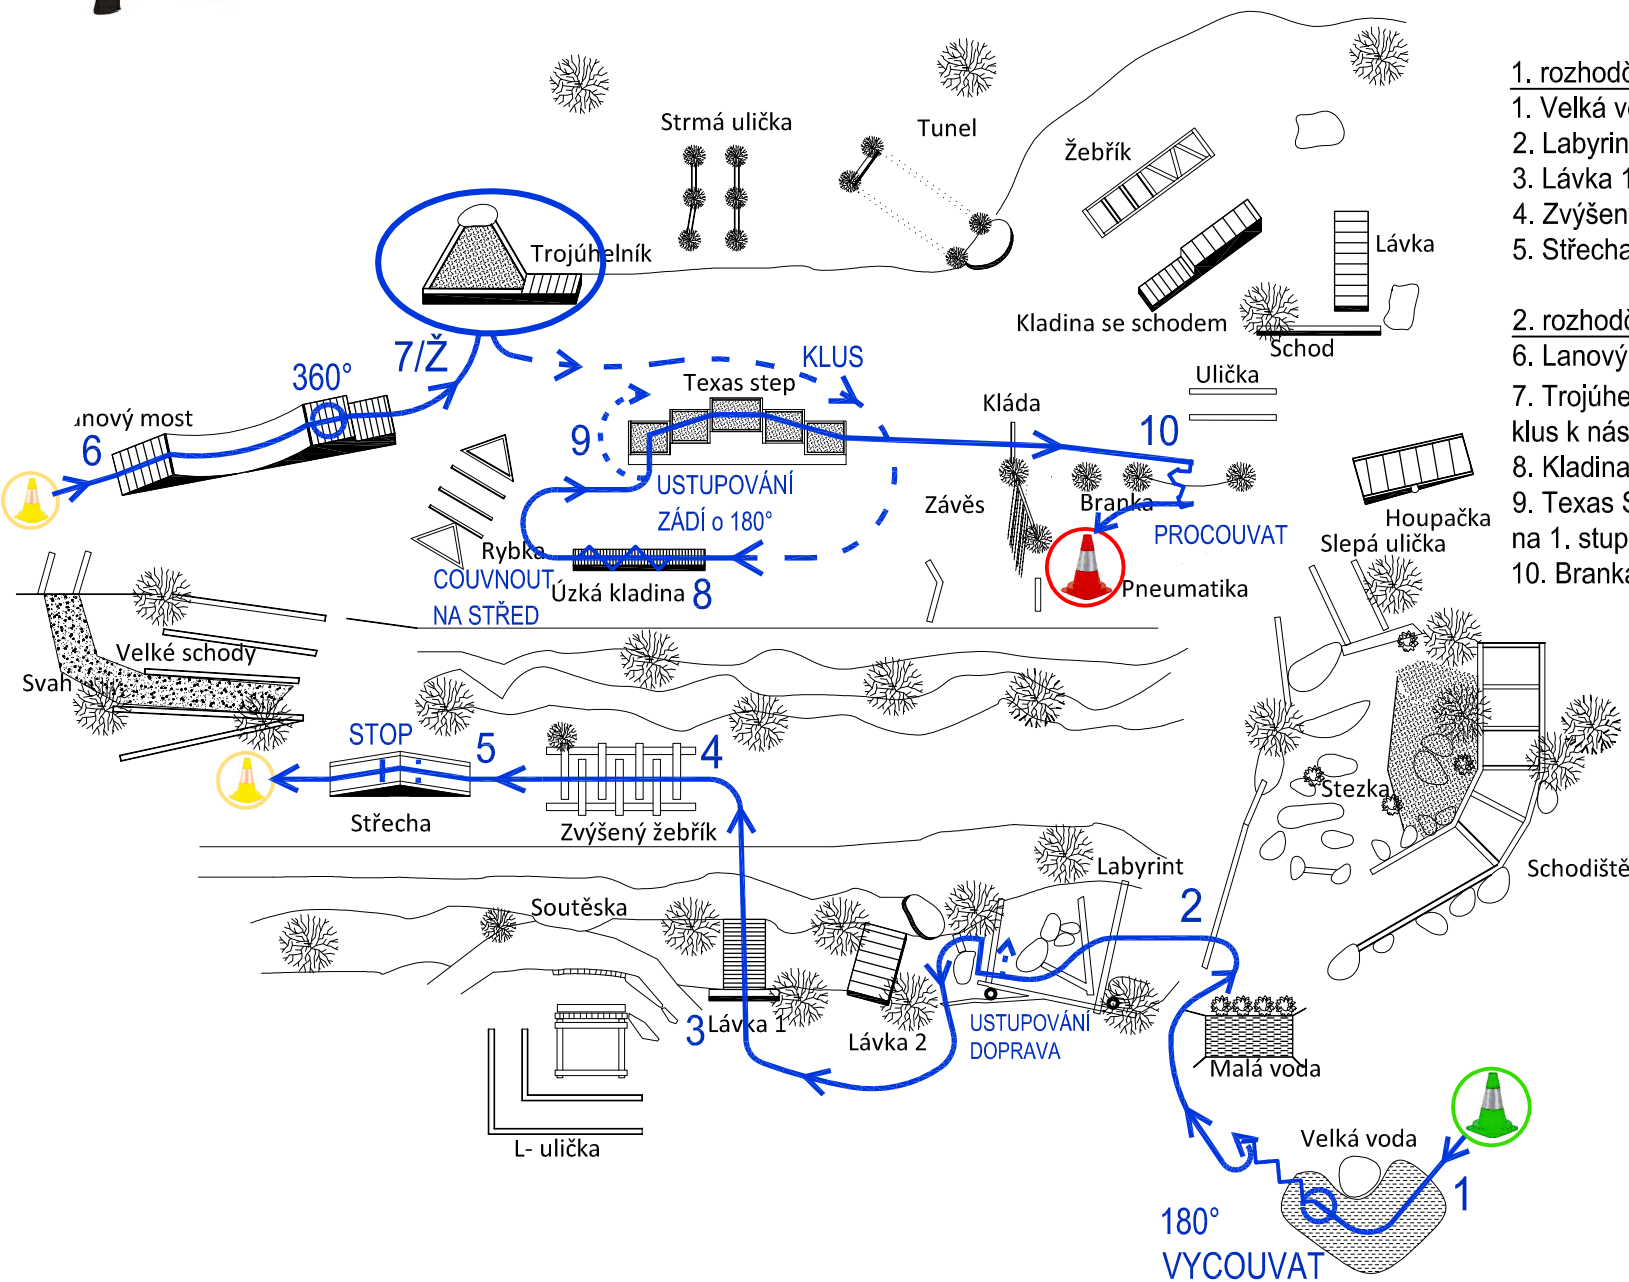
1. rozhodč
1. Velká v
2. Labyrin
3. Lávka 1
4. Zvýšen
5. Střecha

2. rozhodč
6. Lanový
7. Trojúhe
klus k nás
8. Kladina
9. Texas S
na 1. stup
10. Branka

Strmá ulička
Tunel
Žebřík
Trojúhelník
Lávka
Kladina se schodem
Schod
7/Ž
360°
KLUS
Texas step
Ulička
Kláda
10
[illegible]nový most
6
9
USTUPOVÁNÍ
ZÁDÍ o 180°
Závěs
Branka
PROCOUVAT
Houpačka
Slepá ulička
Rybka
COUVNOUT
NA STŘED
Úzká kladina
8
Pneumatika
Velké schody
Svah
STOP
5
4
Střecha
Zvýšený žebřík
Stezka
Labyrint
Schodiště
Soutěska
2
3
Lávka 1
Lávka 2
USTUPOVÁNÍ
DOPRAVA
Malá voda
L- ulička
Velká voda
1
180°
VYCOUVAT